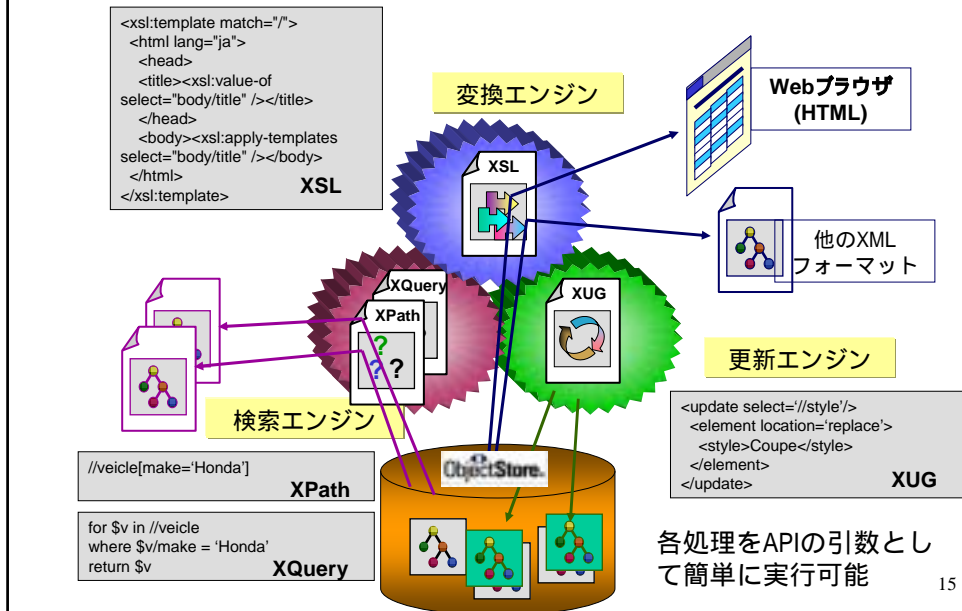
<xsl:template match="/">
<html lang="ja">
<head>
<title><xsl:value-of select="body/title" /></title>
</head>
<body><xsl:apply-templates select="body/title" /></body>
</html>
</xsl:template>
XSL

変換エンジン

Webブラウザ
(HTML)

XSL

他のXML
フォーマット

XQuery
XPath
XUG

更新エンジン

検索エンジン

<update select='//style'/>
<element location='replace'>
<style>Coupe</style>
</element>
</update>
XUG

//veicle[make='Honda']
XPath

ObjectStore

for $v in //veicle
where $v/make = 'Honda'
return $v
XQuery

各処理をAPIの引数として簡単に実行可能

15